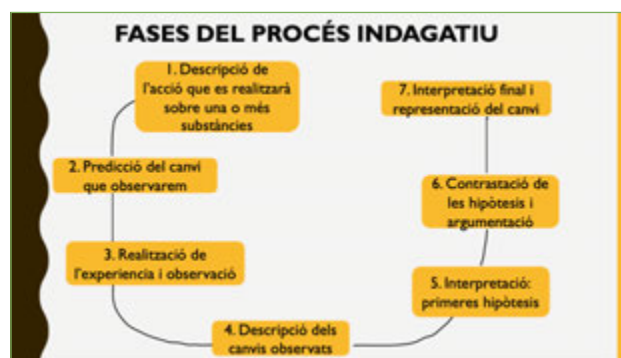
FASES DEL PROCÉS INDAGATIU

1. Descripció de l'acció que es realitzarà sobre una o més substàncies

2. Predicció del canvi que observarem

3. Realització de l'experiencia i observació

4. Descripció dels canvis observats

5. Interpretació: primeres hipòtesis

6. Contrastació de les hipòtesis i argumentació

7. Interpretació final i representació del canvi